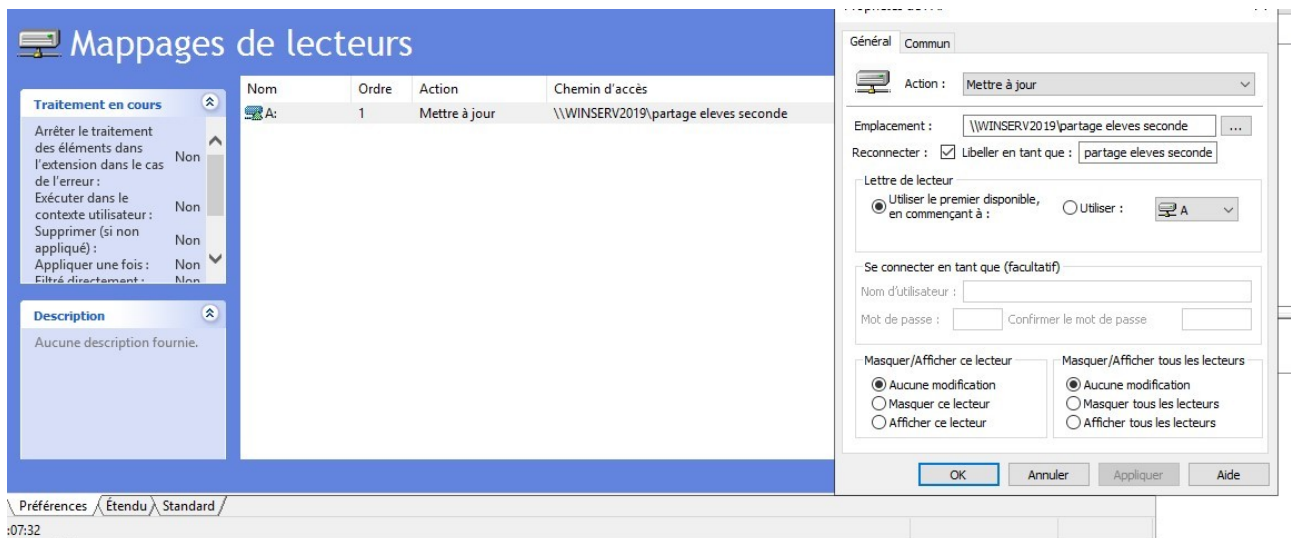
Mappages de lecteurs

Traitement en cours

Arrêter le traitement des éléments dans l'extension dans le cas de l'erreur : Non
Exécuter dans le contexte utilisateur : Non
Supprimer (si non appliqué) : Non
Appliquer une fois : Non
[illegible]

Description

Aucune description fournie.

| Nom | Ordre | Action | Chemin d'accès |
|---|---|---|---|
| A: | 1 | Mettre à jour | \\WINSERV2019\partage eleves seconde |

Préférences | Étendu | Standard

:07:32

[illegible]

Général | Commun

Action : Mettre à jour

Emplacement : \\WINSERV2019\partage eleves seconde ...

Reconnecter : Libeller en tant que : partage eleves seconde

Lettre de lecteur
Utiliser le premier disponible, en commençant à :
Utiliser : A

Se connecter en tant que (facultatif)
Nom d'utilisateur :
Mot de passe : Confirmer le mot de passe

Masquer/Afficher ce lecteur
Aucune modification
Masquer ce lecteur
Afficher ce lecteur

Masquer/Afficher tous les lecteurs
Aucune modification
Masquer tous les lecteurs
Afficher tous les lecteurs

OK Annuler Appliquer Aide